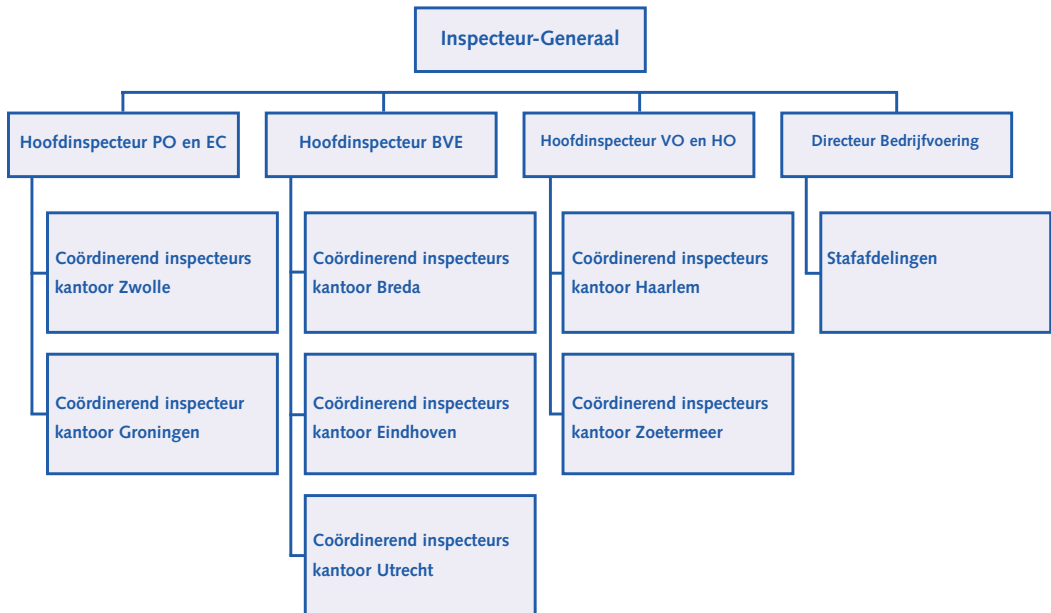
Inspecteur-Generaal

Hoofdinspecteur PO en EC

Coördinerend inspecteurs kantoor Zwolle

Coördinerend inspecteur kantoor Groningen

Hoofdinspecteur BVE

Coördinerend inspecteurs kantoor Breda

Coördinerend inspecteurs kantoor Eindhoven

Coördinerend inspecteurs kantoor Utrecht

Hoofdinspecteur VO en HO

Coördinerend inspecteurs kantoor Haarlem

Coördinerend inspecteurs kantoor Zoetermeer

Directeur Bedrijfvoering

Stafafdelingen